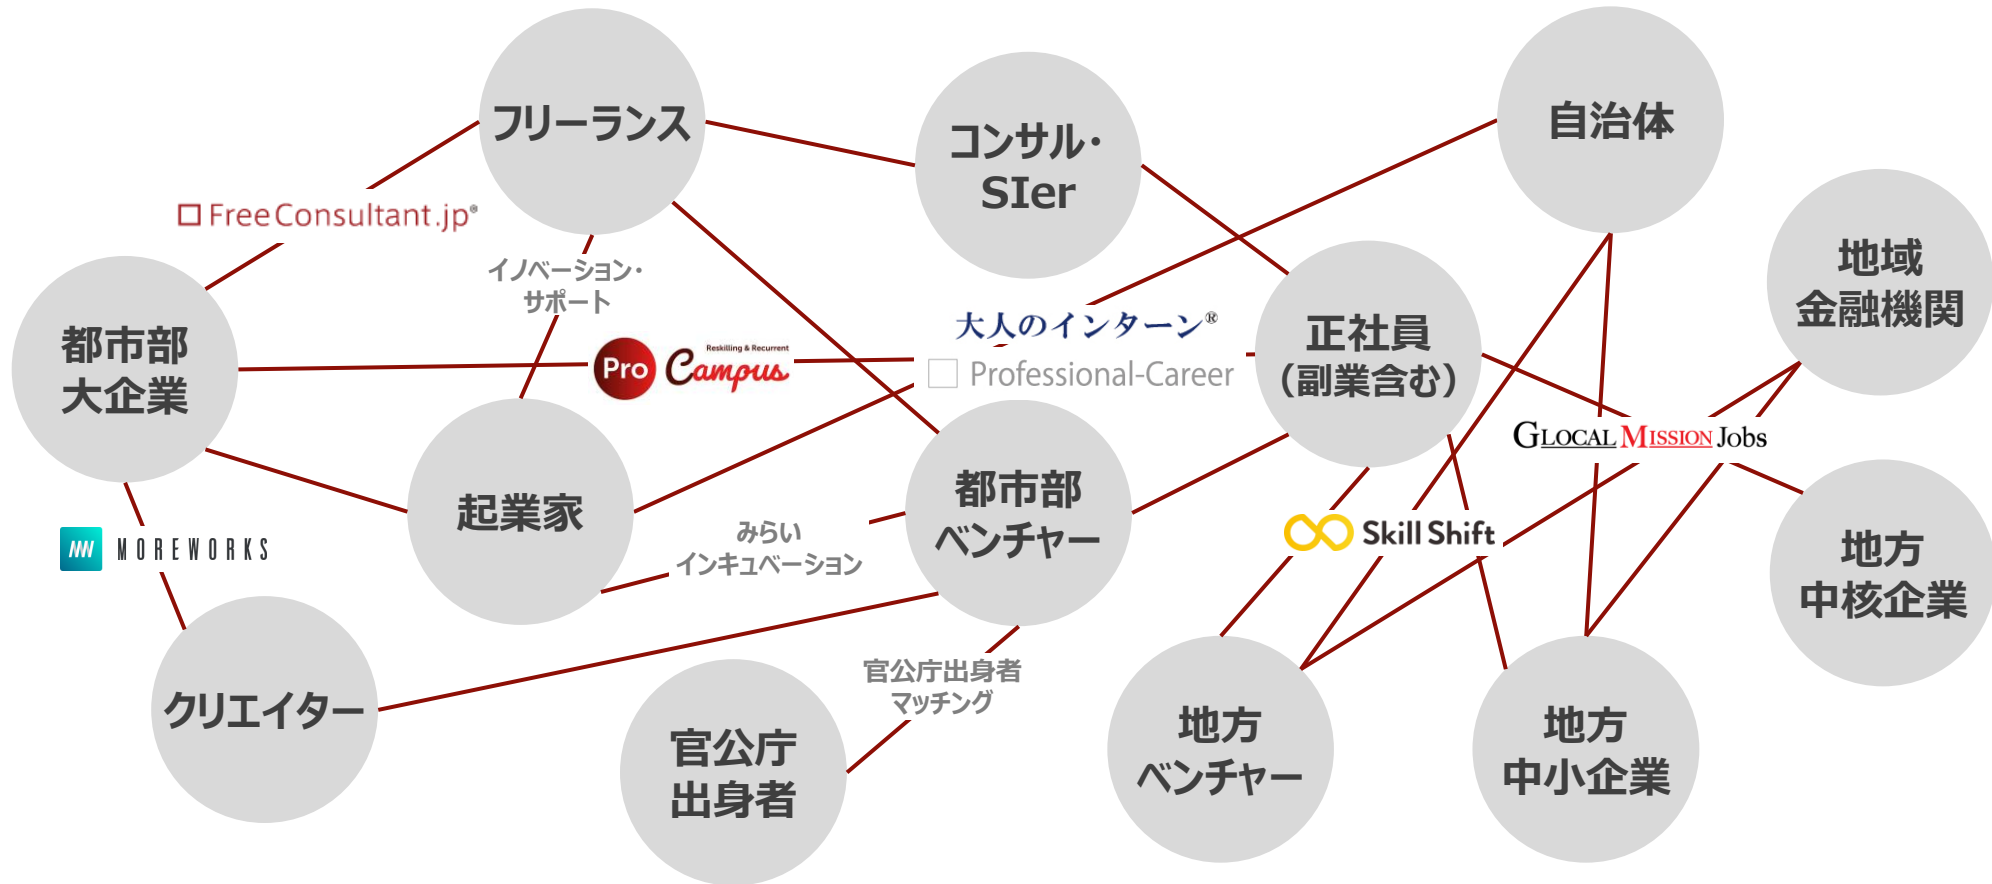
フリーランス

コンサル・SIer

自治体

地域金融機関

FreeConsultant.jp®

イノベーション・サポート

大人のインターン®

Professional-Career

都市部大企業

Pro Campus Reskilling & Recurrent

正社員(副業含む)

GLOCAL MISSION Jobs

起業家

都市部ベンチャー

MOREWORKS

みらいインキュベーション

Skill Shift

地方中核企業

クリエイター

官公庁出身者マッチング

官公庁出身者

地方ベンチャー

地方中小企業